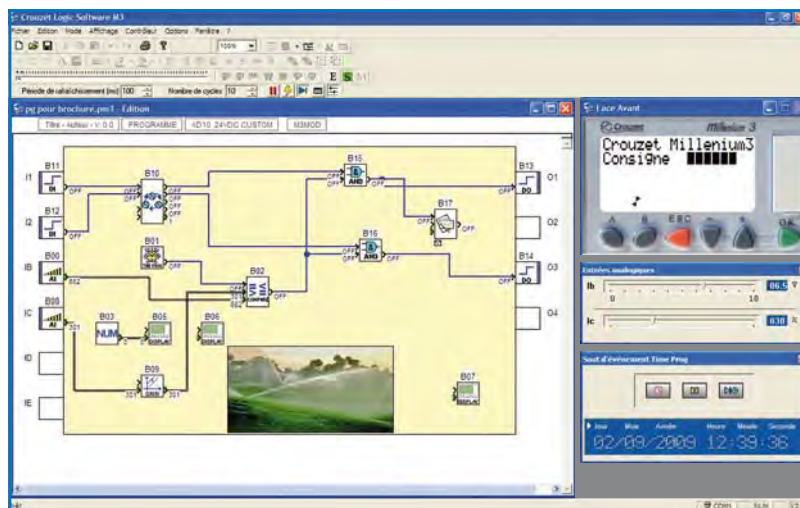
Crouzet Logic Software M3
Fichier Edition Mode Affichage Contrôleur Options Fenêtre ?
100%
Période de rafraîchissement (ms) 100 Nombre de cycles 10
pg pour brochure.pm3 - Edition
Titre - Auteur - V 0.0 PROGRAMME XD10 24VDC CUSTOM M3MOD
B11 I1 DI OFF
B12 I2 DI OFF
B00 IB AI 852
B08 IC AI 301
ID
IE
B10
B01
B02 COMPARE OFF
B03 NUM
B05 DISPLAY
B06 DISPLAY
B09 GAIN 301 301
B15 AND OFF
B16 AND OFF
B17 OFF
B07 DISPLAY
B13 DO OFF O1
O2
B14 DO OFF O3
O4
Face Avant
Crouzet Millenium 3
Crouzet Millenium3
Consigne
A B ESC OK
Entrées analogiques
Ib 0 10 86.5
Ic 030
Saut d'événement Time Prog
Jour Mois Année Heure Minute Seconde
02/09/2009 12:39:36